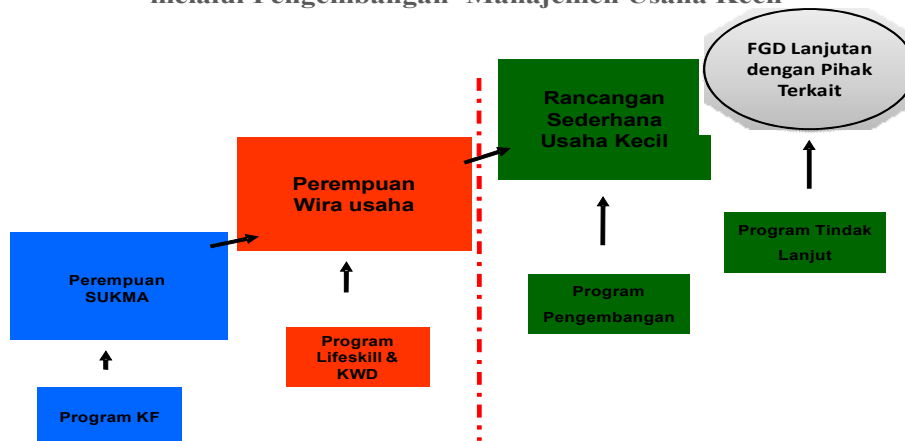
melalui Pengembangan Manajemen Usaha Kecil

FGD Lanjutan dengan Pihak Terkait

Rancangan Sederhana Usaha Kecil

Perempuan Wira usaha

Perempuan SUKMA

Program KF

Program Lifeskill & KWD

Program Pengembangan

Program Tindak Lanjut